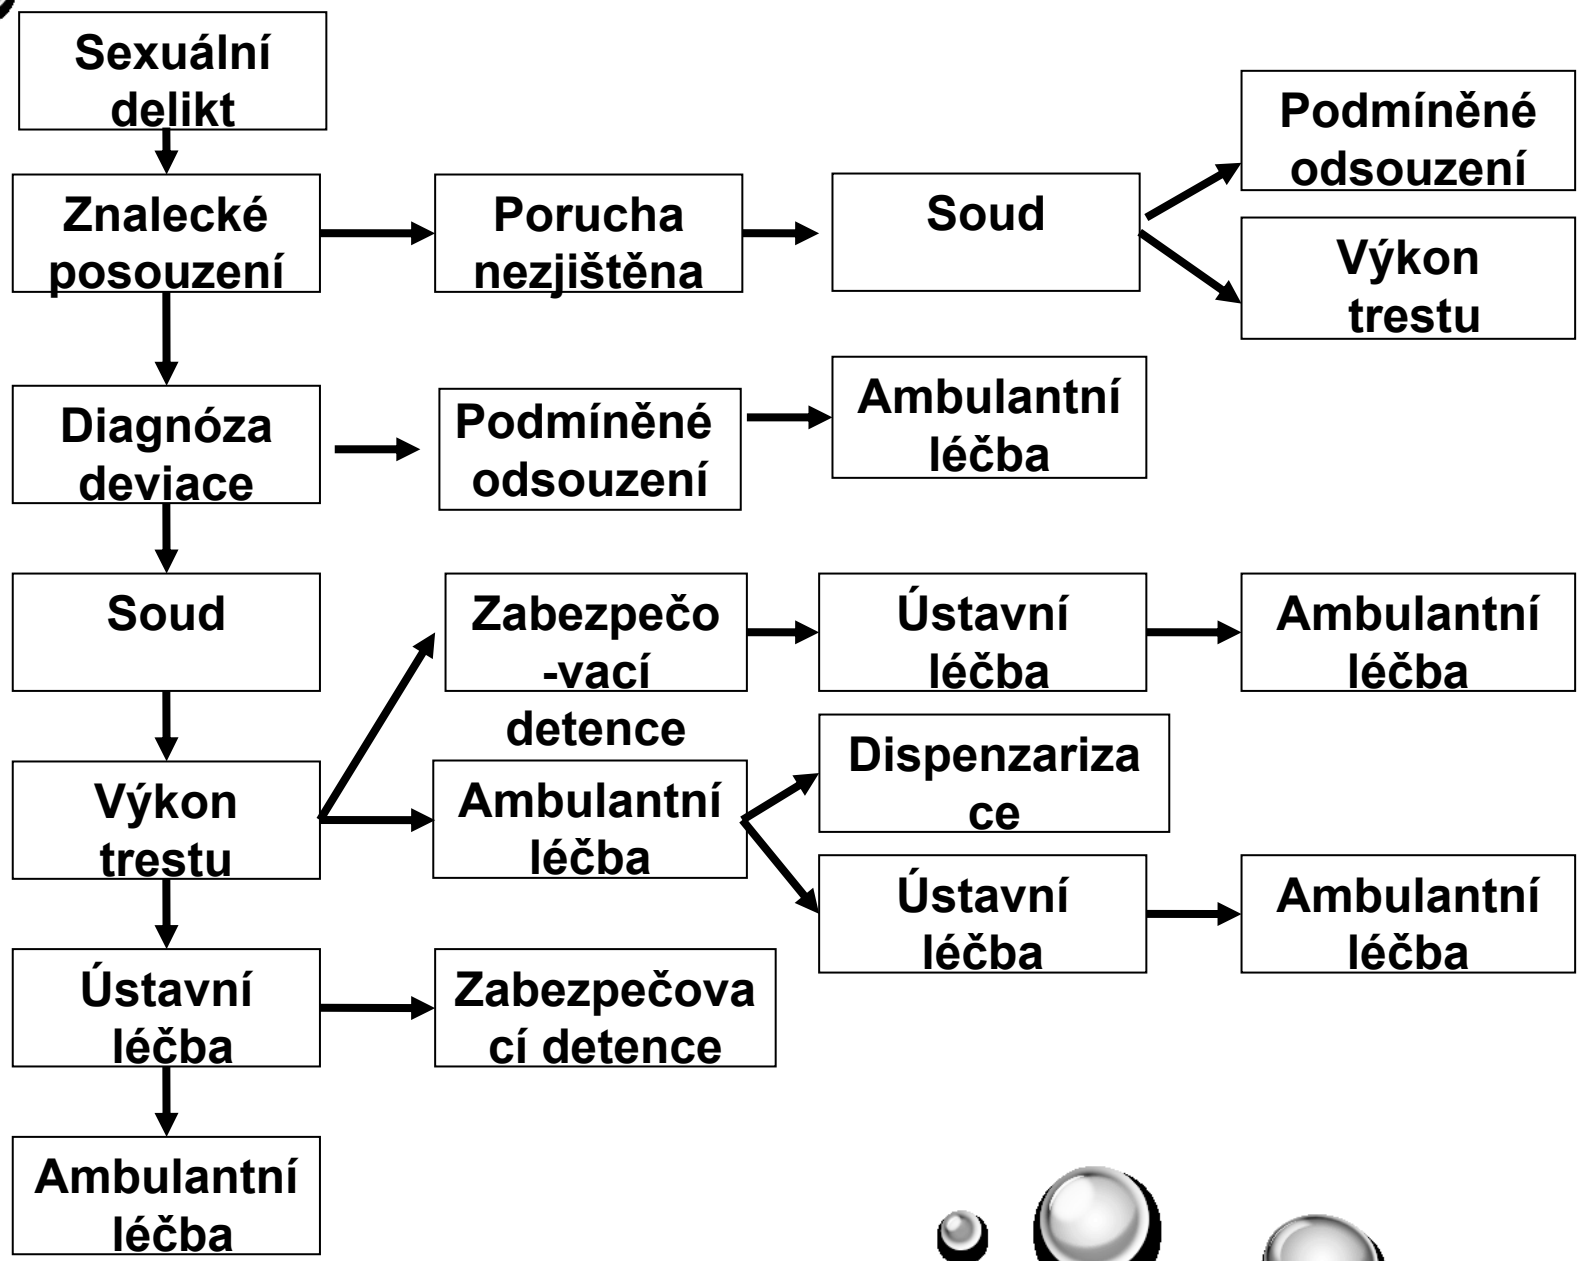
Sexuální delikt

Znalecké posouzení

Porucha nezjištěna

Soud

Podmíněné odsouzení

Výkon trestu

Diagnóza deviace

Podmíněné odsouzení

Ambulantní léčba

Soud

Zabezpečo-vací detence

Ústavní léčba

Ambulantní léčba

Výkon trestu

Ambulantní léčba

Dispenzariza ce

Ústavní léčba

Ambulantní léčba

Ústavní léčba

Zabezpečova cí detence

Ambulantní léčba